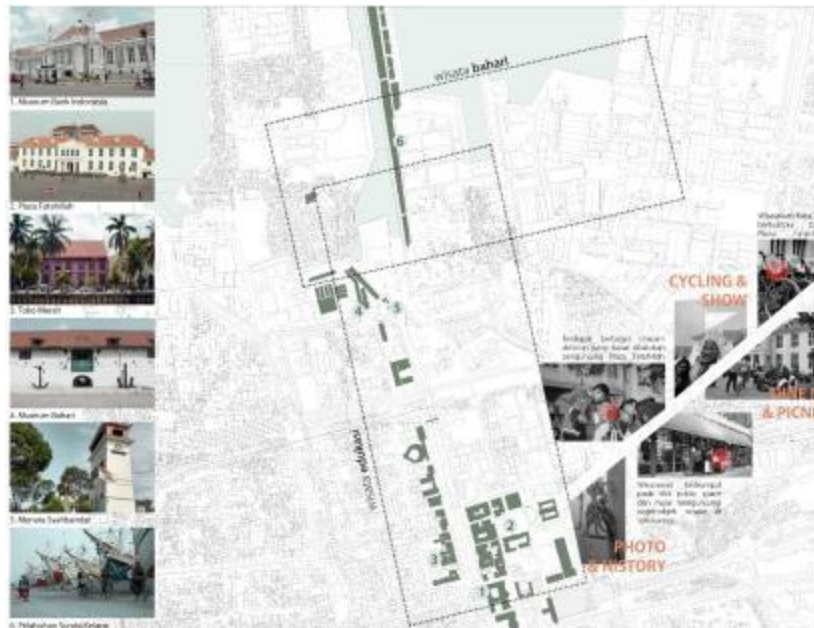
1. Museum Bank Indonesia

2. Plaza Fatahillah

3. Toko Merah

4. Museum Bahari

5. Menara Syahbandar

6. Pelabuhan Sunda Kelapa

wisata bahari

wisata sejarah

6

4

3

2

1

CYCLING & SHOW

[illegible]

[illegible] & PICN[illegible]

PHOTO & HISTORY